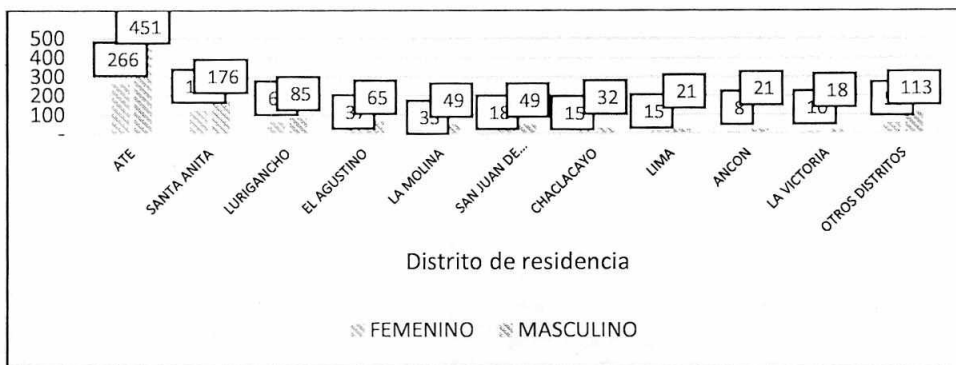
500
400
300
200
100
-

451
266
1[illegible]
176
6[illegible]
85
3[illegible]
65
3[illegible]
49
18
49
15
32
15
21
8
21
10
18
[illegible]
113

ATE
SANTA ANITA
LURIGANCHO
EL AGUSTINO
LA MOLINA
SAN JUAN DE...
CHACLACAYO
LIMA
ANCON
LA VICTORIA
OTROS DISTRITOS

Distrito de residencia

FEMENINO MASCULINO